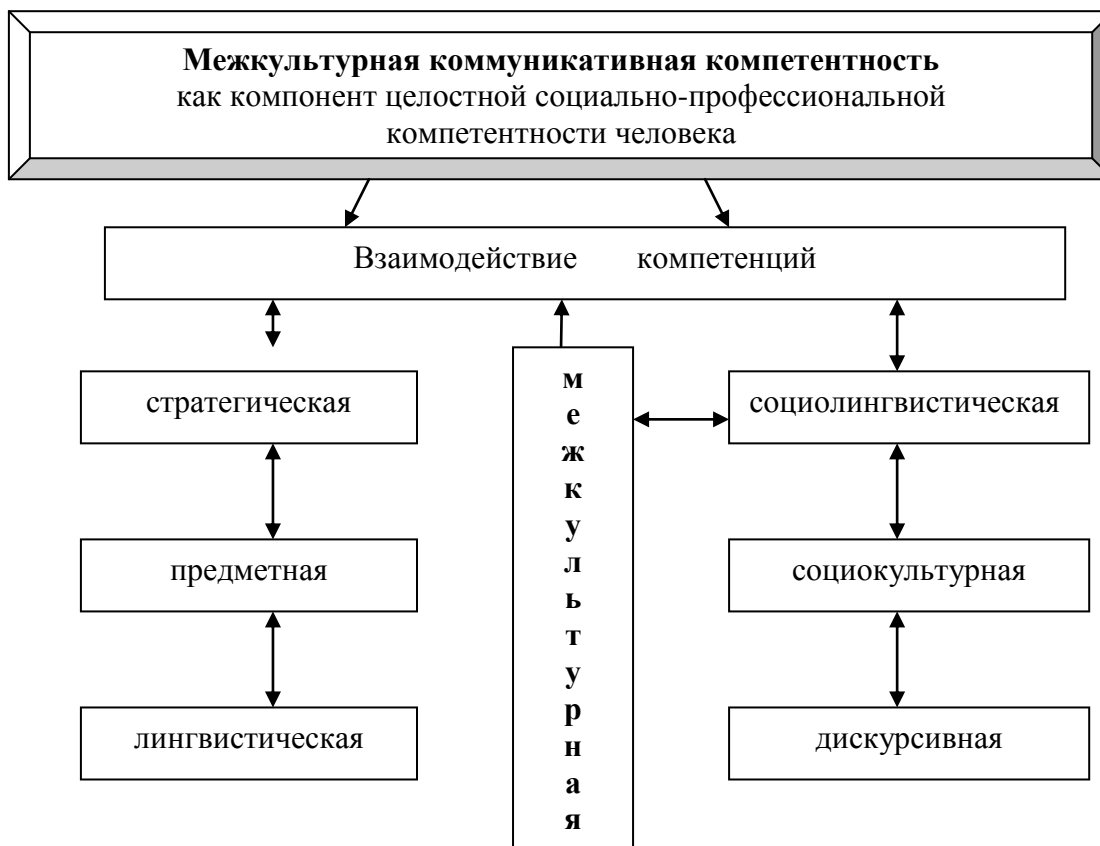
**Межкультурная коммуникативная компетентность** как компонент целостной социально-профессиональной компетентности человека

Взаимодействие компетенций

стратегическая

предметная

лингвистическая

**межкультурная**

социолингвистическая

социокультурная

дискурсивная